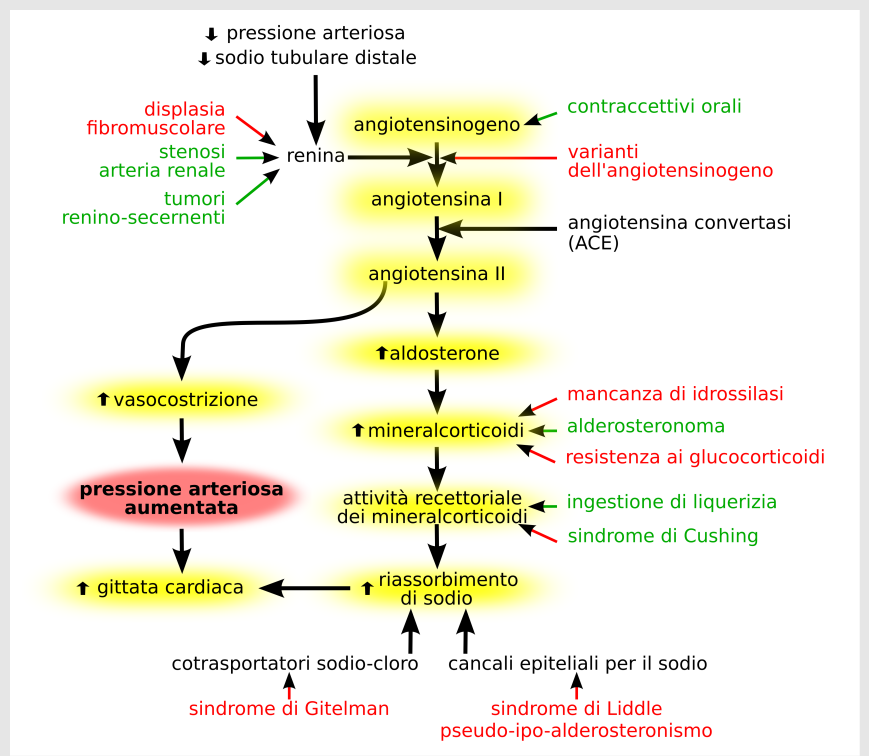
⬇ pressione arteriosa
⬇ sodio tubulare distale

displasia fibromuscolare

stenosi arteria renale

tumori renino-secernenti

renina

angiotensinogeno

contraccettivi orali

varianti dell'angiotensinogeno

angiotensina I

angiotensina convertasi (ACE)

angiotensina II

⬆ aldosterone

⬆ vasocostrizione

⬆ mineralcorticoidi

mancanza di idrossilasi

alderosteronoma

resistenza ai glucocorticoidi

pressione arteriosa aumentata

attività recettoriale dei mineralcorticoidi

ingestione di liquerizia

sindrome di Cushing

⬆ gittata cardiaca

⬆ riassorbimento di sodio

cotrasportatori sodio-cloro

cancali epiteliali per il sodio

sindrome di Gitelman

sindrome di Liddle
pseudo-ipo-alderosteronismo